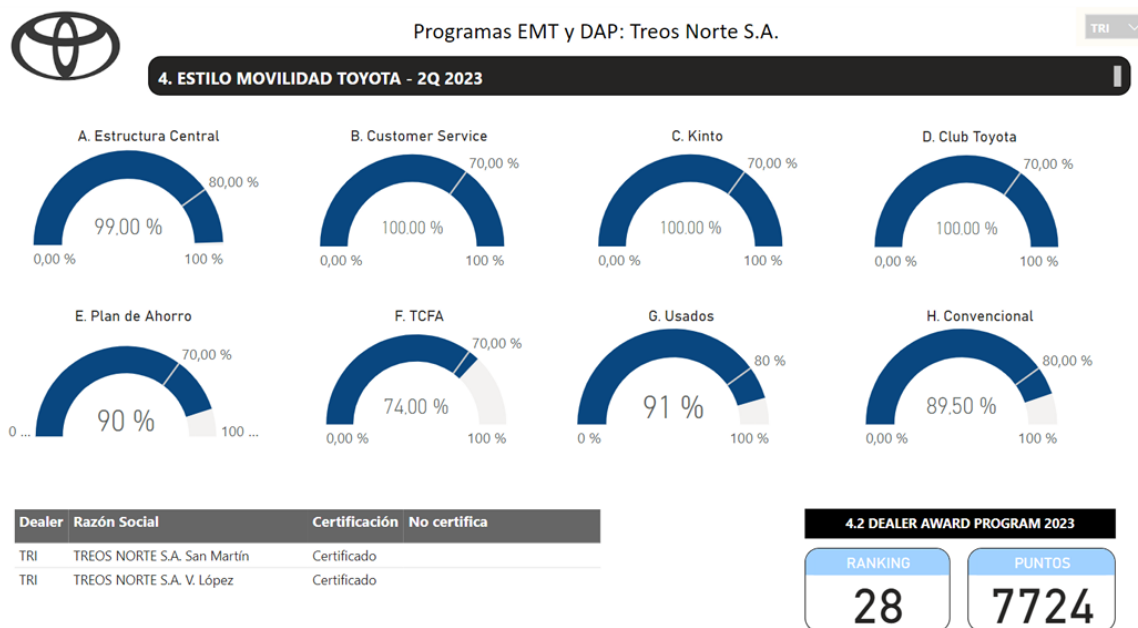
Programas EMT y DAP: Treos Norte S.A.

TRI

4. ESTILO MOVILIDAD TOYOTA - 2Q 2023

A. Estructura Central
80,00 %
99,00 %
0,00 %
100 %

B. Customer Service
70,00 %
100.00 %
0,00 %
100 %

C. Kinto
70,00 %
100.00 %
0,00 %
100 %

D. Club Toyota
70,00 %
100.00 %
0,00 %
100 %

E. Plan de Ahorro
70,00 %
90 %
0 ...
100 ...

F. TCFA
70,00 %
74.00 %
0,00 %
100 %

G. Usados
80 %
91 %
0 %
100 %

H. Convencional
80,00 %
89.50 %
0,00 %
100 %

| Dealer | Razón Social | Certificación | No certifica |
|---|---|---|---|
| TRI | TREOS NORTE S.A. San Martín | Certificado | |
| TRI | TREOS NORTE S.A. V. López | Certificado | |

4.2 DEALER AWARD PROGRAM 2023

RANKING
28

PUNTOS
7724